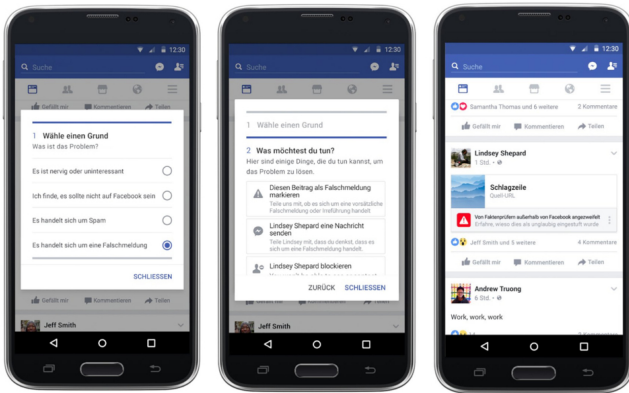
12:30
Suche
Gefällt mir
Kommentieren
Teilen
1 Wähle einen Grund
Was ist das Problem?
Es ist nervig oder uninteressant
Ich finde, es sollte nicht auf Facebook sein
Es handelt sich um Spam
Es handelt sich um eine Falschmeldung
SCHLIESSEN
Jeff Smith

12:30
Suche
1 Wähle einen Grund
2 Was möchtest du tun?
Hier sind einige Dinge, die du tun kannst, um das Problem zu lösen.
Diesen Beitrag als Falschmeldung markieren
Teile uns mit, ob es sich um eine vorsätzliche Falschmeldung oder Irreführung handelt
Lindsey Shepard eine Nachricht senden
Teile Lindsey mit, was du denkst, dass es sich um eine Falschmeldung handelt
Lindsey Shepard blockieren
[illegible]
ZURÜCK SCHLIESSEN
Jeff Smith

12:30
Suche
Samantha Thomas und 6 weitere
2 Kommentare
Gefällt mir
Kommentieren
Teilen
Lindsey Shepard
1 Std.
Schlagzeile
Quell-URL
Von Faktenprüfern außerhalb von Facebook angezweifelt
Erfahre, wieso dies als ungültig eingestuft wurde
Jeff Smith und 5 weitere
4 Kommentare
Gefällt mir
Kommentieren
Teilen
Andrew Truong
6 Std.
Work, work, work